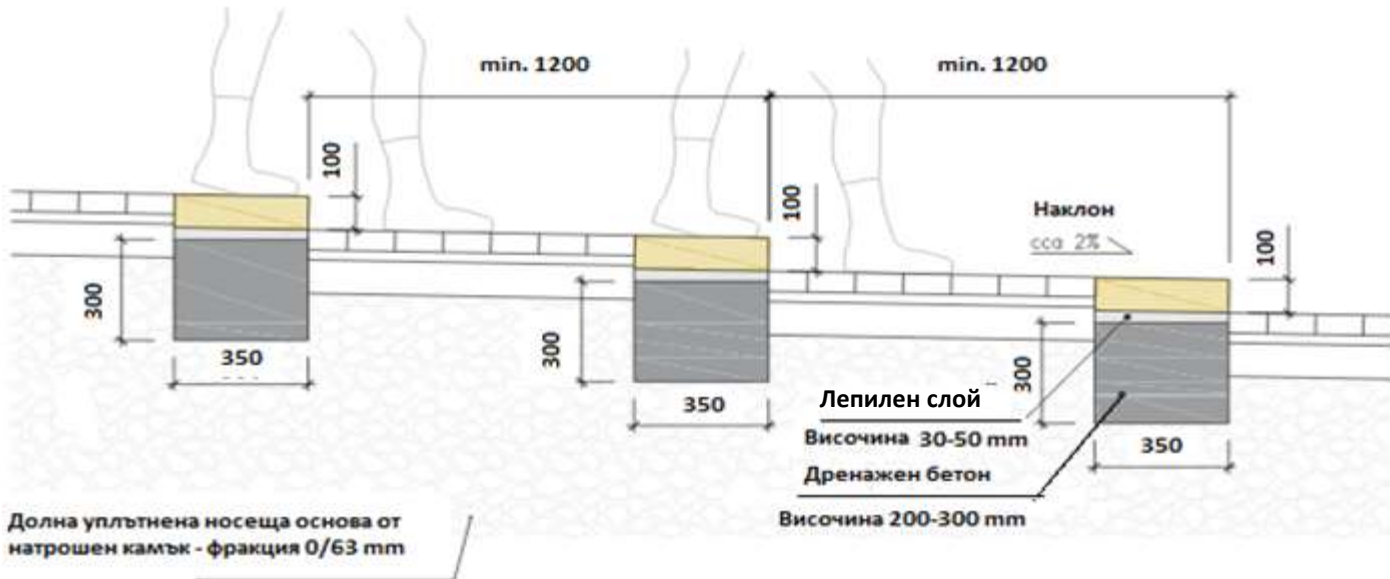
min. 1200

min. 1200

100

100

Наклон

cca 2%

100

300

350

300

350

Лепилен слой

300

Височина 30-50 mm

350

Дренажен бетон

Височина 200-300 mm

Долна уплътнена носеща основа от натрошен камък - фракция 0/63 mm